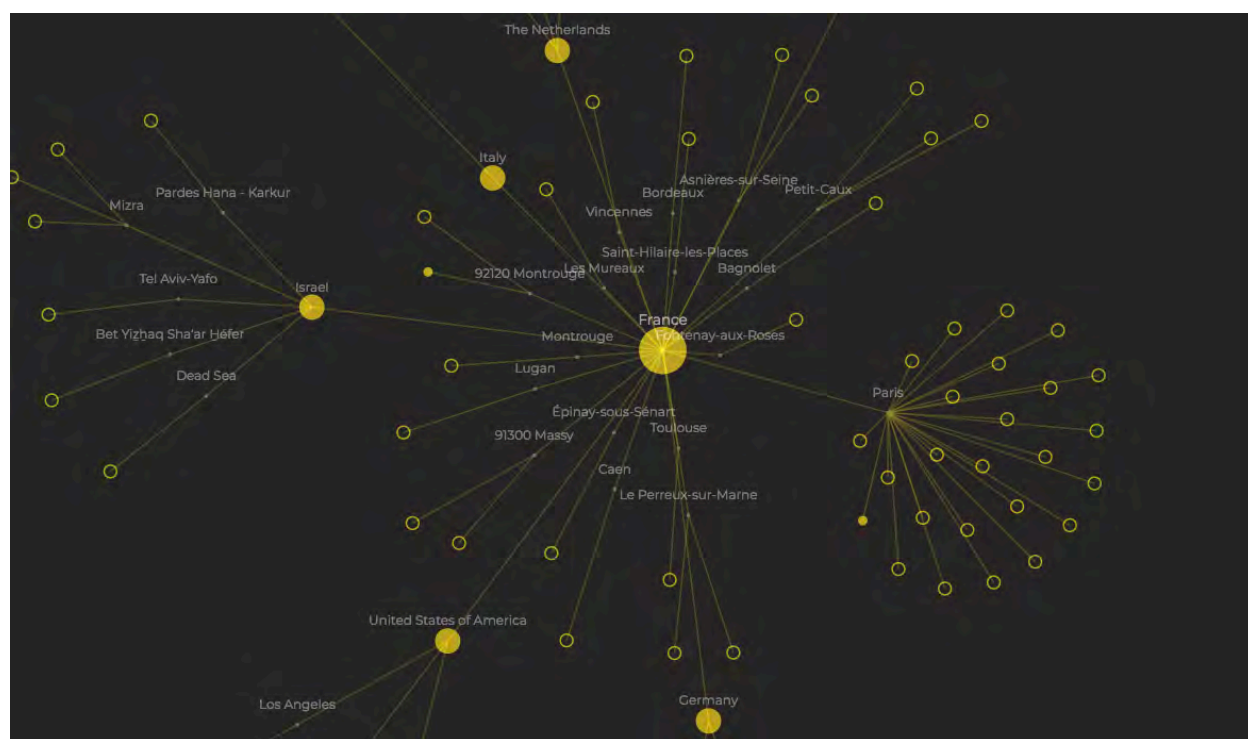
The Netherlands
Italy
Mizra
Pardes Hana - Karkur
Bordeaux
Asnières-sur-Seine
Petit-Caux
Vincennes
Saint-Hilaire-les-Places
Les Mureaux
92120 Montrouge
Bagnolet
Tel Aviv-Yafo
Israel
France
Bet Yizhaq Sha'ar Hefer
Montrouge
Fontenay-aux-Roses
Dead Sea
Lugan
Paris
Épinay-sous-Sénart
Toulouse
91300 Massy
Caen
Le Perreux-sur-Marne
United States of America
Los Angeles
Germany